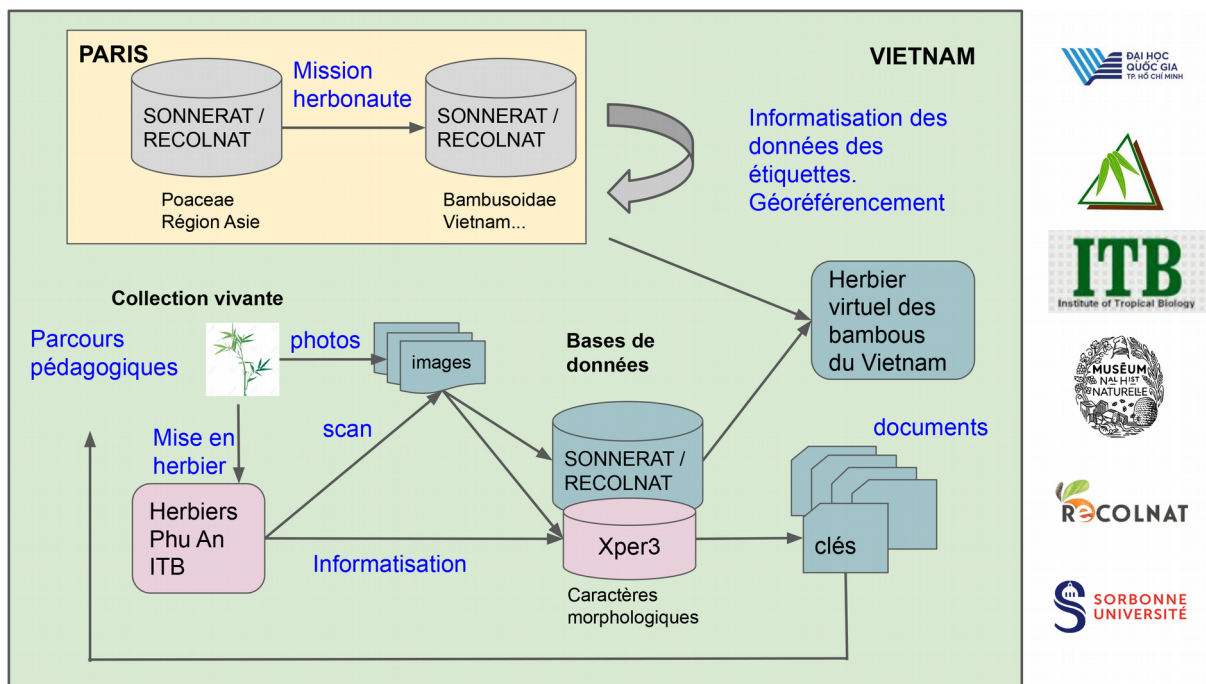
PARIS

SONNERAT / RECOLNAT

Mission herbonaute

SONNERAT / RECOLNAT

Poaceae
Région Asie

Bambusoidae
Vietnam...

VIETNAM

Informatisation des données des étiquettes. Géoréférencement

Herbier virtuel des bambous du Vietnam

Collection vivante

Parcours pédagogiques

photos

images

Bases de données

Mise en herbier

scan

SONNERAT / RECOLNAT

documents

Herbiers Phu An ITB

Informatisation

Xper3

clés

Caractères morphologiques

ĐẠI HỌC QUỐC GIA TP. HỒ CHÍ MINH

ITB
Institute of Tropical Biology

MUSÉUM NAL HIST NATURELLE

RECOLNAT

SORBONNE UNIVERSITÉ